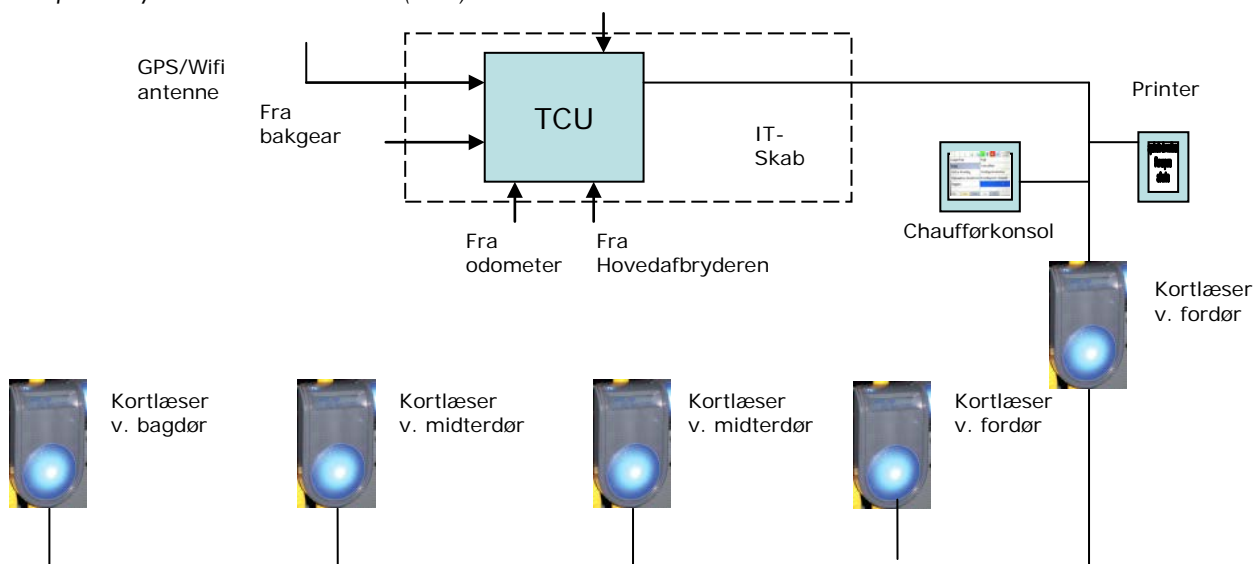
GPS/Wifi antenne

Fra bakgear

TCU

IT-Skab

Fra odometer

Fra Hovedafbryderen

Printer

Chaufførkonsol

Kortlæser v. fordør

Kortlæser v. bagdør

Kortlæser v. midterdør

Kortlæser v. midterdør

Kortlæser v. fordør